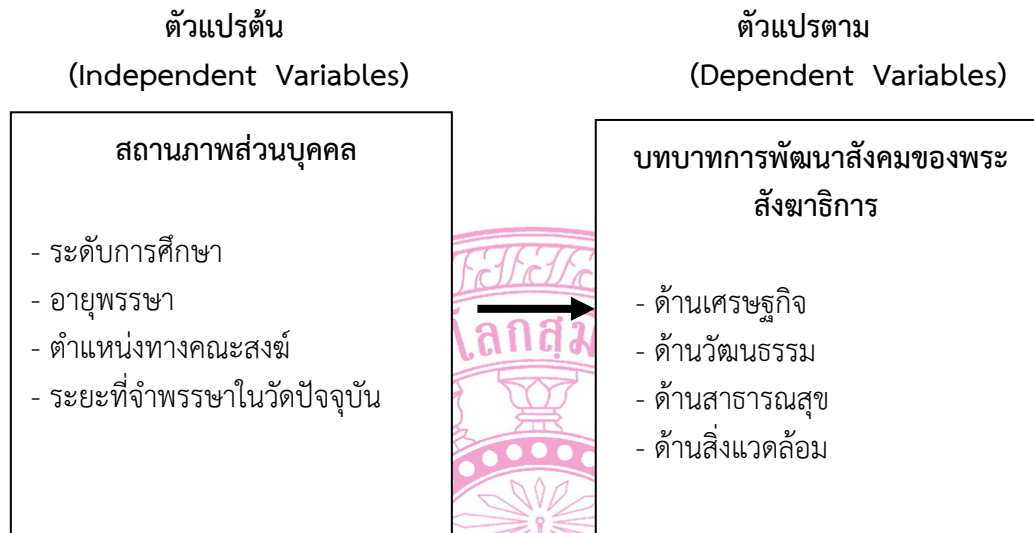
ตัวแปรต้น
(Independent Variables)

ตัวแปรตาม
(Dependent Variables)

สถานภาพส่วนบุคคล

- ระดับการศึกษา
- อายุพรรษา
- ตำแหน่งทางคณะสงฆ์
- ระยะที่จำพรรษาในวัดปัจจุบัน

บทบาทการพัฒนาสังคมของพระสังฆาธิการ

- ด้านเศรษฐกิจ
- ด้านวัฒนธรรม
- ด้านสาธารณสุข
- ด้านสิ่งแวดล้อม